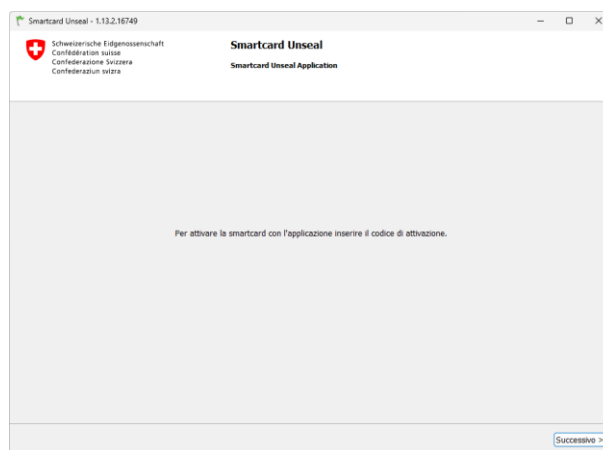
Smartcard Unseal - 1.13.2.16749

Schweizerische Eidgenossenschaft
Confédération suisse
Confederazione Svizzera
Confederaziun svizra

Smartcard Unseal

Smartcard Unseal Application

Per attivare la smartcard con l'applicazione inserire il codice di attivazione.

Successivo >